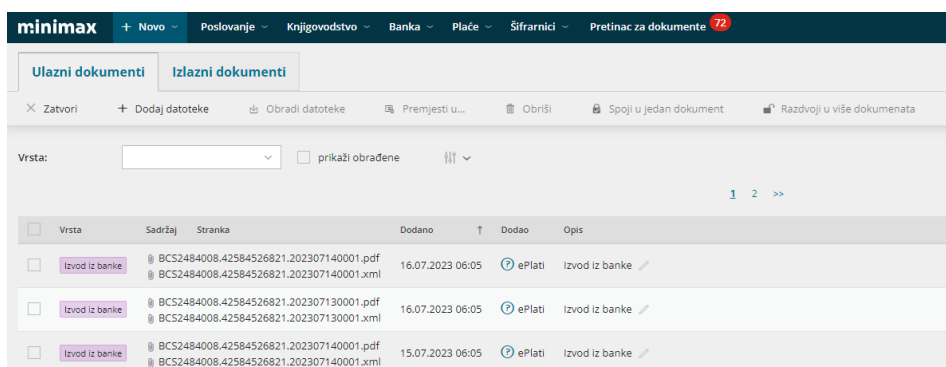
minimax + Novo Poslovanje Knjigovodstvo Banka Plaće Šifrarnici Pretinac za dokumente 72

Ulazni dokumenti | Izlazni dokumenti

× Zatvori + Dodaj datoteke Obradi datoteke Premjesti u... Obriši Spoji u jedan dokument Razdvoji u više dokumenata

Vrsta: prikaži obrađene

1 2 >>

| | Vrsta | Sadržaj Stranka | Dodano ↑ | Dodao | Opis |
|---|---|---|---|---|---|
| | Izvod iz banke | BCS2484008.42584526821.202307140001.pdf BCS2484008.42584526821.202307140001.xml | 16.07.2023 06:05 | ePlati | Izvod iz banke |
| | Izvod iz banke | BCS2484008.42584526821.202307130001.pdf BCS2484008.42584526821.202307130001.xml | 16.07.2023 06:05 | ePlati | Izvod iz banke |
| | Izvod iz banke | BCS2484008.42584526821.202307140001.pdf BCS2484008.42584526821.202307140001.xml | 15.07.2023 06:05 | ePlati | Izvod iz banke |